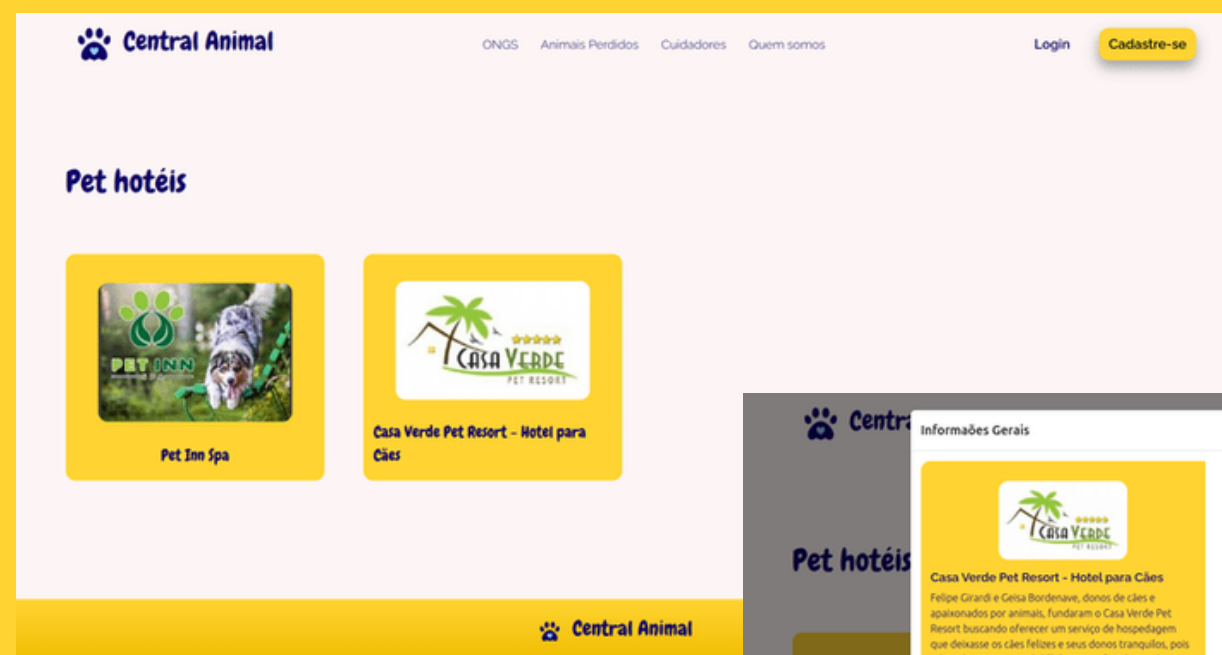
Central Animal

ONGS Animais Perdidos Cuidadores Quem somos

Login Cadastre-se

Pet hotéis

PET INN

Pet Inn Spa

Casa Verde PET RESORT

Casa Verde Pet Resort - Hotel para Cães

Central Animal

Centra

Pet hotéis

Informaões Gerais

Casa Verde PET RESORT

Casa Verde Pet Resort - Hotel para Cães

Felipe Girardi e Geisa Bordenave, donos de cães e apaixonados por animais, fundaram o Casa Verde Pet Resort buscando oferecer um serviço de hospedagem que deixasse os cães felizes e seus donos tranquilos, pois